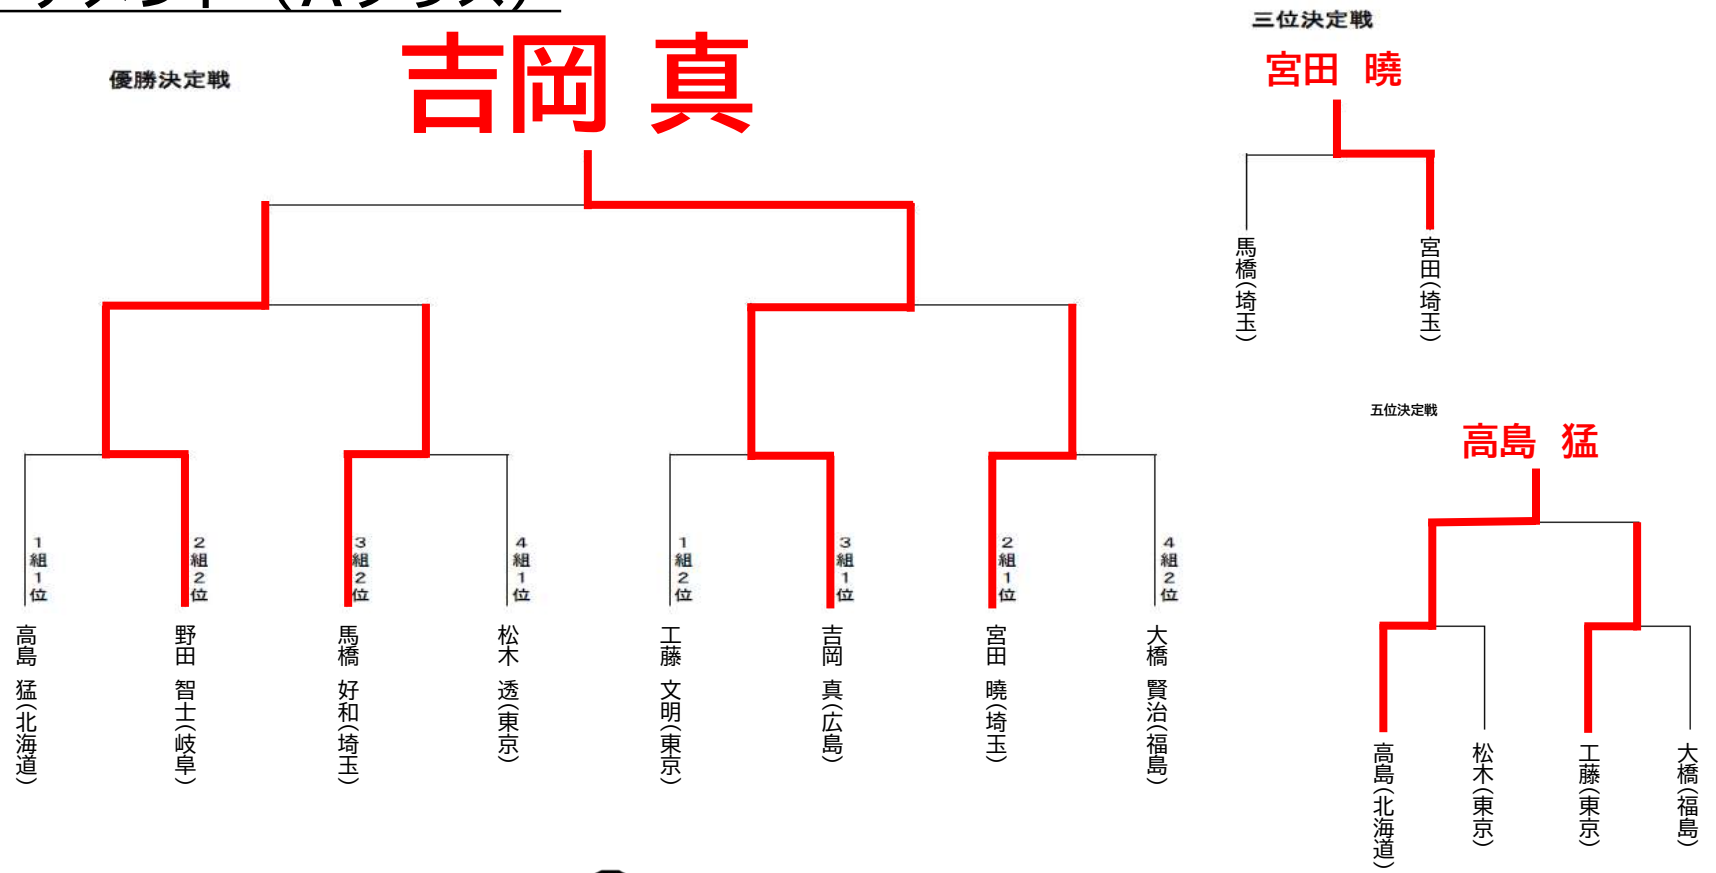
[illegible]

優勝決定戦

吉岡 真

1組1位
高島 猛（北海道）

2組2位
野田 智士（岐阜）

3組2位
馬橋 好和（埼玉）

4組1位
松木 透（東京）

1組2位
工藤 文明（東京）

3組1位
吉岡 真（広島）

2組1位
宮田 暁（埼玉）

4組2位
大橋 賢治（福島）

三位決定戦

宮田 暁

馬橋（埼玉）

宮田（埼玉）

五位決定戦

高島 猛

高島（北海道）

松木（東京）

工藤（東京）

大橋（福島）